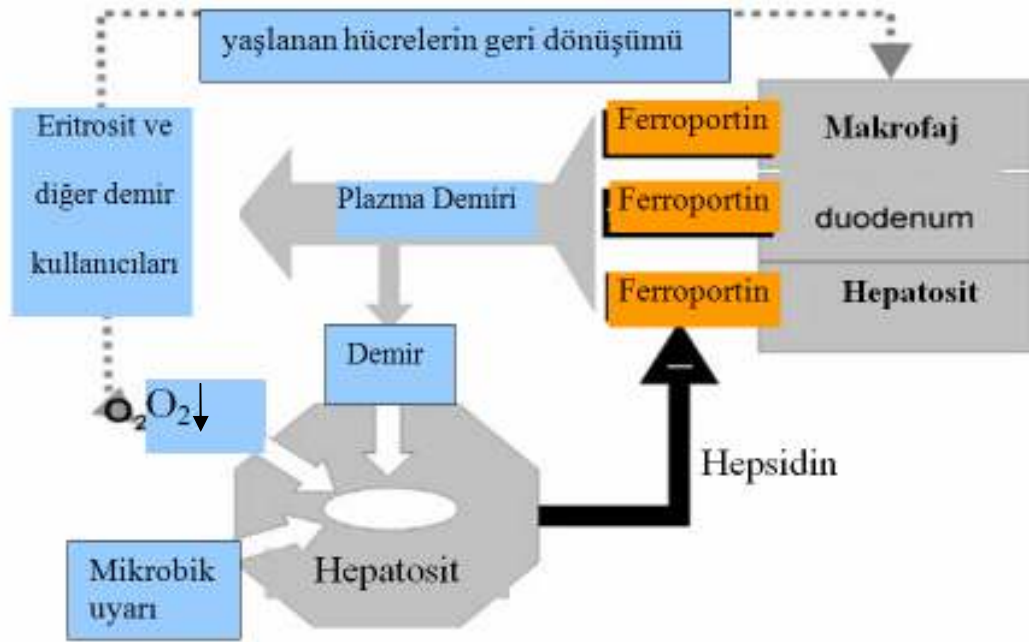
yaşlanan hücrelerin geri dönüşümü

Eritrosit ve diğer demir kullanıcıları

Ferroportin
Makrofaj

Ferroportin
duodenum

Ferroportin
Hepatosit

Plazma Demiri

Demir

$O_2$ $O_2\downarrow$

–

Hepsidin

Mikrobik uyarı

Hepatosit